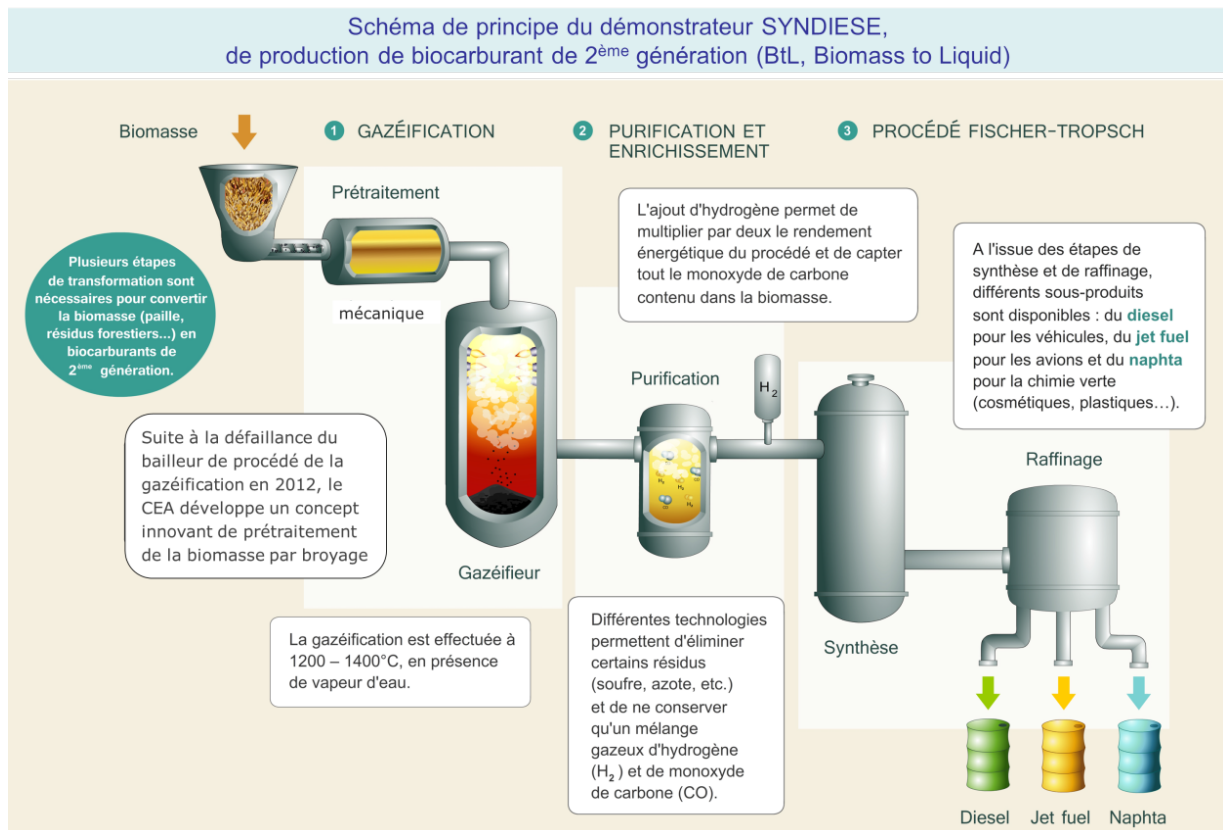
Schéma de principe du démonstrateur SYNDIESE, de production de biocarburant de 2$^{ème}$ génération (BtL, Biomass to Liquid)

Biomasse

1 GAZÉIFICATION

2 PURIFICATION ET ENRICHISSEMENT

3 PROCÉDÉ FISCHER-TROPSCH

Prétraitement

mécanique

Plusieurs étapes de transformation sont nécessaires pour convertir la biomasse (paille, résidus forestiers...) en biocarburants de 2$^{ème}$ génération.

L'ajout d'hydrogène permet de multiplier par deux le rendement énergétique du procédé et de capter tout le monoxyde de carbone contenu dans la biomasse.

A l'issue des étapes de synthèse et de raffinage, différents sous-produits sont disponibles : du diesel pour les véhicules, du jet fuel pour les avions et du naphta pour la chimie verte (cosmétiques, plastiques…).

Purification

$H_2$

Suite à la défaillance du bailleur de procédé de la gazéification en 2012, le CEA développe un concept innovant de prétraitement de la biomasse par broyage

Raffinage

Gazéifieur

La gazéification est effectuée à 1200 – 1400°C, en présence de vapeur d'eau.

Différentes technologies permettent d'éliminer certains résidus (soufre, azote, etc.) et de ne conserver qu'un mélange gazeux d'hydrogène ($H_2$) et de monoxyde de carbone (CO).

Synthèse

Diesel

Jet fuel

Naphta